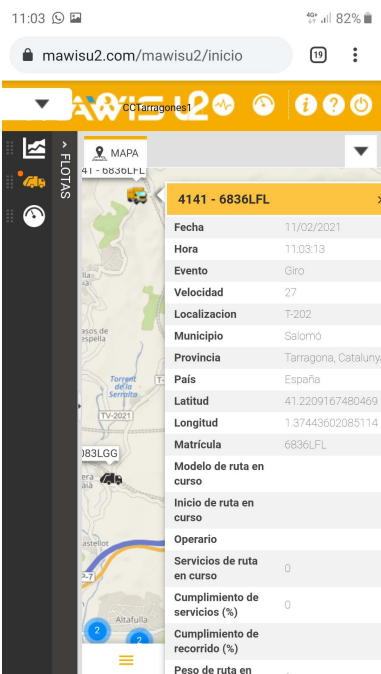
11:03

82%

mawisu2.com/mawisu2/inicio

19

AWISU2

CCTarragones1

FLOTAS

MAPA

41 - 6836LFL

4141 - 6836LFL

| | |
|---|---|
| Fecha | 11/02/2021 |
| Hora | 11:03:13 |
| Evento | Giro |
| Velocidad | 27 |
| Localizacion | T-202 |
| Municipio | Salomó |
| Provincia | Tarragona, Cataluny |
| País | España |
| Latitud | 41.2209167480469 |
| Longitud | 1.37443602085114 |
| Matrícula | 6836LFL |
| Modelo de ruta en curso | |
| Inicio de ruta en curso | |
| Operario | |
| Servicios de ruta en curso | 0 |
| Cumplimiento de servicios (%) | 0 |
| Cumplimiento de recorrido (%) | |
| Peso de ruta en | |

asos de espella

Torrent de la Serralta

TV-2021

083LGG

era

P-7

Altafulla

2

2